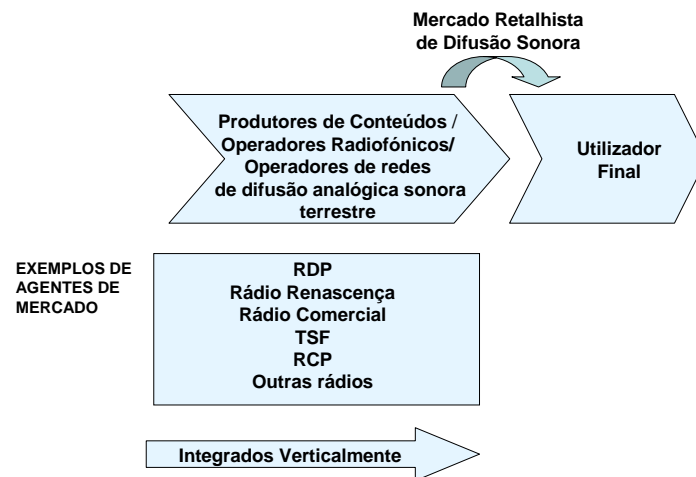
Mercado Retalhista de Difusão Sonora

Produtores de Conteúdos / Operadores Radiofónicos/ Operadores de redes de difusão analógica sonora terrestre

Utilizador Final

EXEMPLOS DE AGENTES DE MERCADO

RDP
Rádio Renascença
Rádio Comercial
TSF
RCP
Outras rádios

Integrados Verticalmente